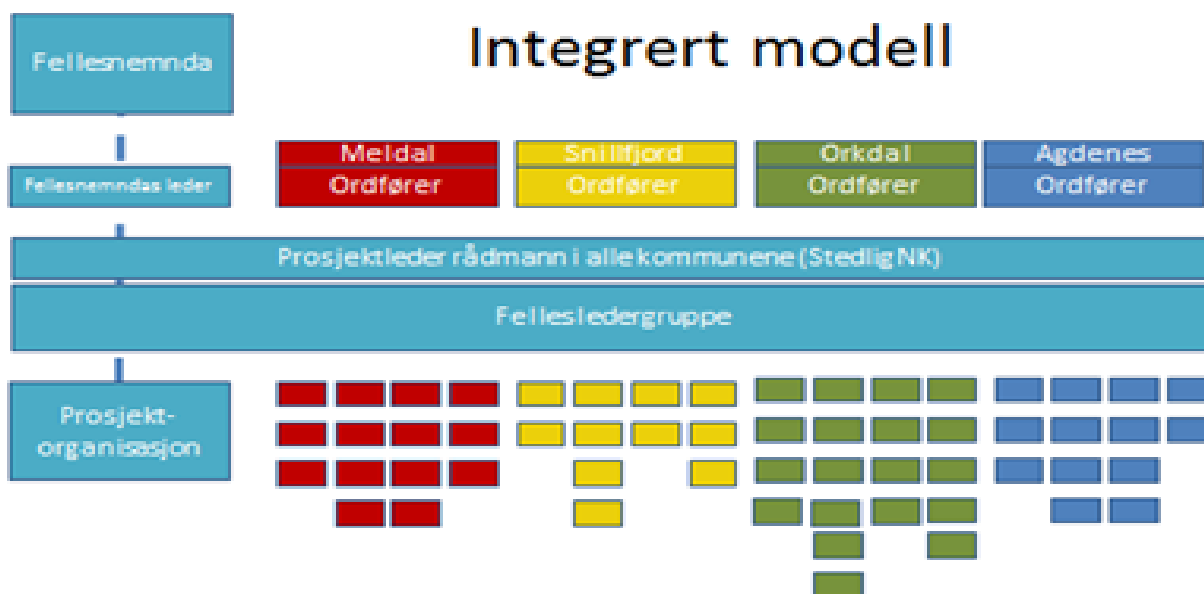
Fellesnemnda

Integrert modell

Fellesnemndas leder

| Meldal | Snillfjord | Orkdal | Agdenes |
|---|---|---|---|
| Ordfører | Ordfører | Ordfører | Ordfører |

Prosjektleder rådmann i alle kommunene (Stedlig NK)

Fellesledergruppe

Prosjekt-organisasjon